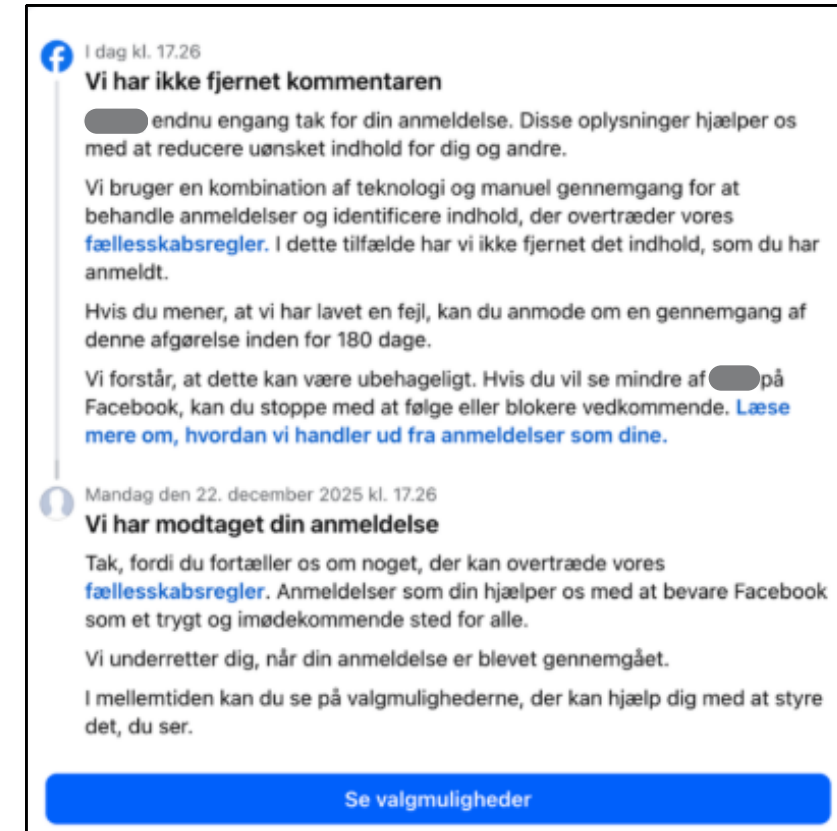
I dag kl. 17.26
Vi har ikke fjernet kommentaren

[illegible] endnu engang tak for din anmeldelse. Disse oplysninger hjælper os med at reducere uønsket indhold for dig og andre.

Vi bruger en kombination af teknologi og manuel gennemgang for at behandle anmeldelser og identificere indhold, der overtræder vores fællesskabsregler. I dette tilfælde har vi ikke fjernet det indhold, som du har anmeldt.

Hvis du mener, at vi har lavet en fejl, kan du anmode om en gennemgang af denne afgørelse inden for 180 dage.

Vi forstår, at dette kan være ubehageligt. Hvis du vil se mindre af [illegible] på Facebook, kan du stoppe med at følge eller blokere vedkommende. Læse mere om, hvordan vi handler ud fra anmeldelser som dine.

Mandag den 22. december 2025 kl. 17.26
Vi har modtaget din anmeldelse

Tak, fordi du fortæller os om noget, der kan overtræde vores fællesskabsregler. Anmeldelser som din hjælper os med at bevare Facebook som et trygt og imødekommende sted for alle.

Vi underretter dig, når din anmeldelse er blevet gennemgået.

I mellemtiden kan du se på valgmulighederne, der kan hjælp dig med at styre det, du ser.

Se valgmuligheder